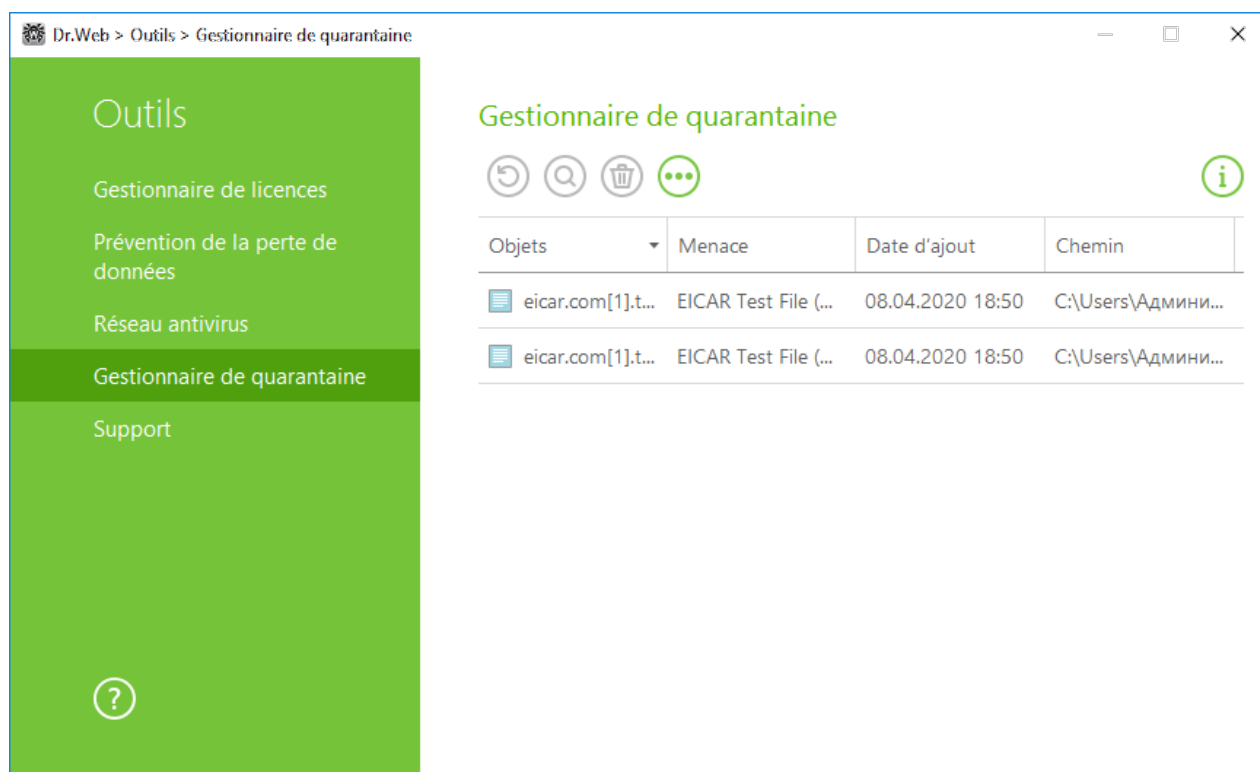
Dr.Web > Outils > Gestionnaire de quarantaine

Outils

Gestionnaire de licences

Prévention de la perte de données

Réseau antivirus

Gestionnaire de quarantaine

Support

?

Gestionnaire de quarantaine

| Objets | Menace | Date d'ajout | Chemin |
|---|---|---|---|
| eicar.com[1].t... | EICAR Test File (... | 08.04.2020 18:50 | C:\Users\Админи... |
| eicar.com[1].t... | EICAR Test File (... | 08.04.2020 18:50 | C:\Users\Админи... |